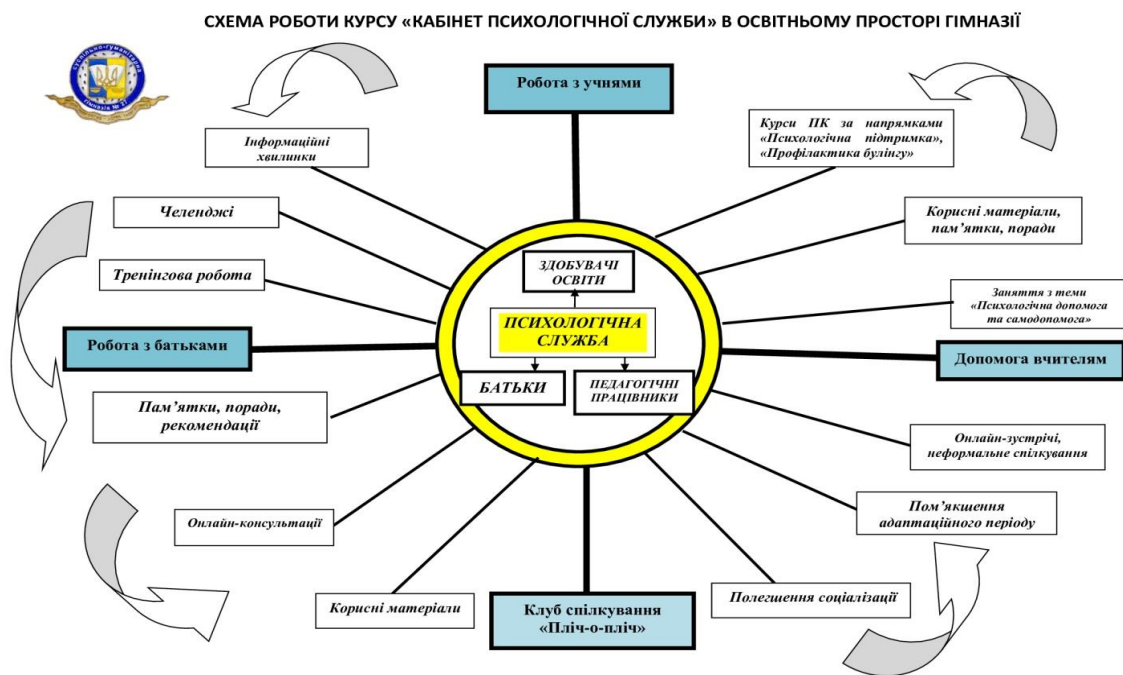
СХЕМА РОБОТИ КУРСУ «КАБІНЕТ ПСИХОЛОГІЧНОЇ СЛУЖБИ» В ОСВІТНЬОМУ ПРОСТОРІ ГІМНАЗІЇ

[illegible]

Робота з учнями

Інформаційні хвилинки

Курси ПК за напрямками «Психологічна підтримка», «Профілактика булінгу»

Челенджі

Корисні матеріали, пам'ятки, поради

Тренінгова робота

ЗДОБУВАЧІ ОСВІТИ

Заняття з теми «Психологічна допомога та самодопомога»

ПСИХОЛОГІЧНА СЛУЖБА

Робота з батьками

Допомога вчителям

БАТЬКИ

ПЕДАГОГІЧНІ ПРАЦІВНИКИ

Пам'ятки, поради, рекомендації

Онлайн-зустрічі, неформальне спілкування

Онлайн-консультації

Пом'якшення адаптаційного періоду

Корисні матеріали

Клуб спілкування «Пліч-о-пліч»

Полегшення соціалізації